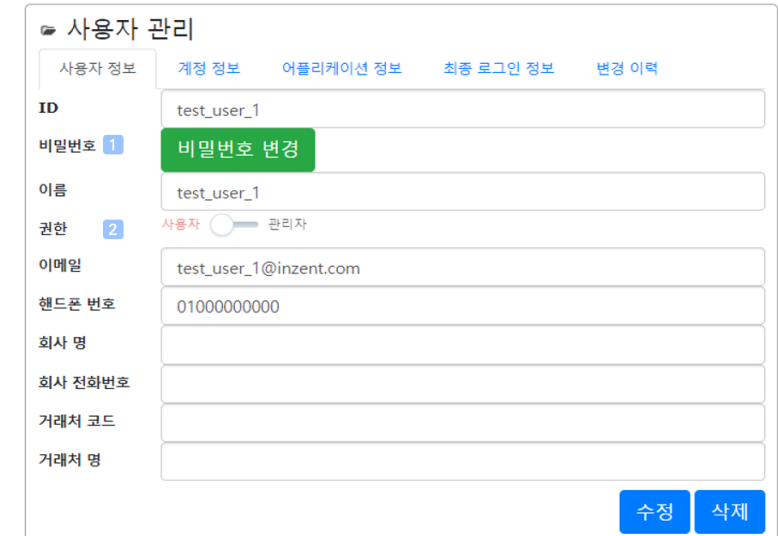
사용자 관리

사용자 정보 | 계정 정보 | 어플리케이션 정보 | 최종 로그인 정보 | 변경 이력

ID test_user_1

비밀번호 1 비밀번호 변경

이름 test_user_1

권한 2 사용자 관리자

이메일 test_user_1@inzent.com

핸드폰 번호 01000000000

회사 명

회사 전화번호

거래처 코드

거래처 명

수정 삭제